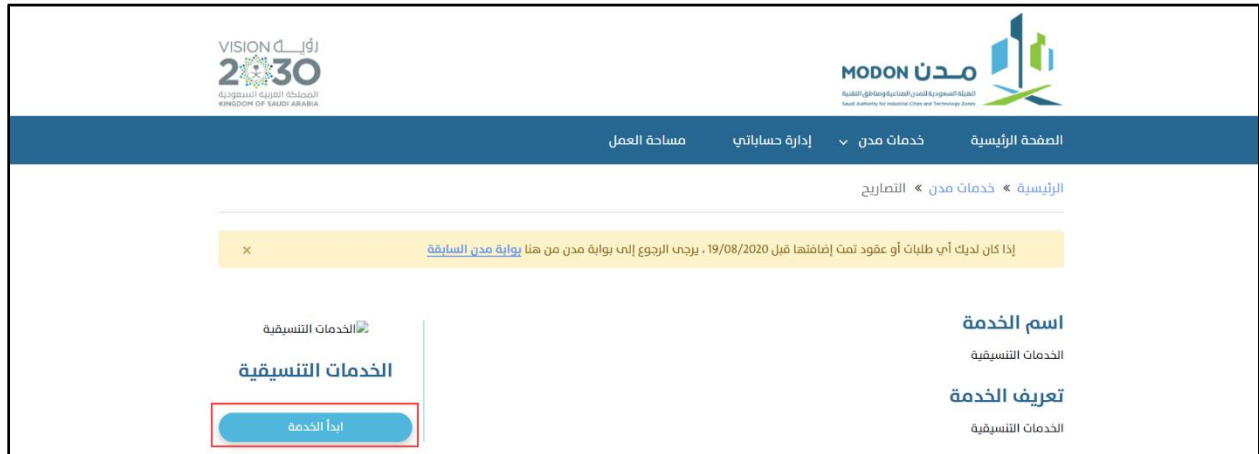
VISION رؤية
2030
المملكة العربية السعودية
KINGDOM OF SAUDI ARABIA

MODON مدن
الهيئة السعودية للمدن الصناعية ومناطق التقنية
Saudi Authority for Industrial Cities and Technology Zones

الصفحة الرئيسية خدمات مدن إدارة حساباتي مساحة العمل

الرئيسية » خدمات مدن » التصاريح

إذا كان لديك أي طلبات أو عقود تمت إضافتها قبل 19/08/2020 ، يرجى الرجوع إلى بوابة مدن من هنا بوابة مدن السابقة ×

اسم الخدمة
الخدمات التنسيقية

تعريف الخدمة
الخدمات التنسيقية

الخدمات التنسيقية

الخدمات التنسيقية

ابدأ الخدمة